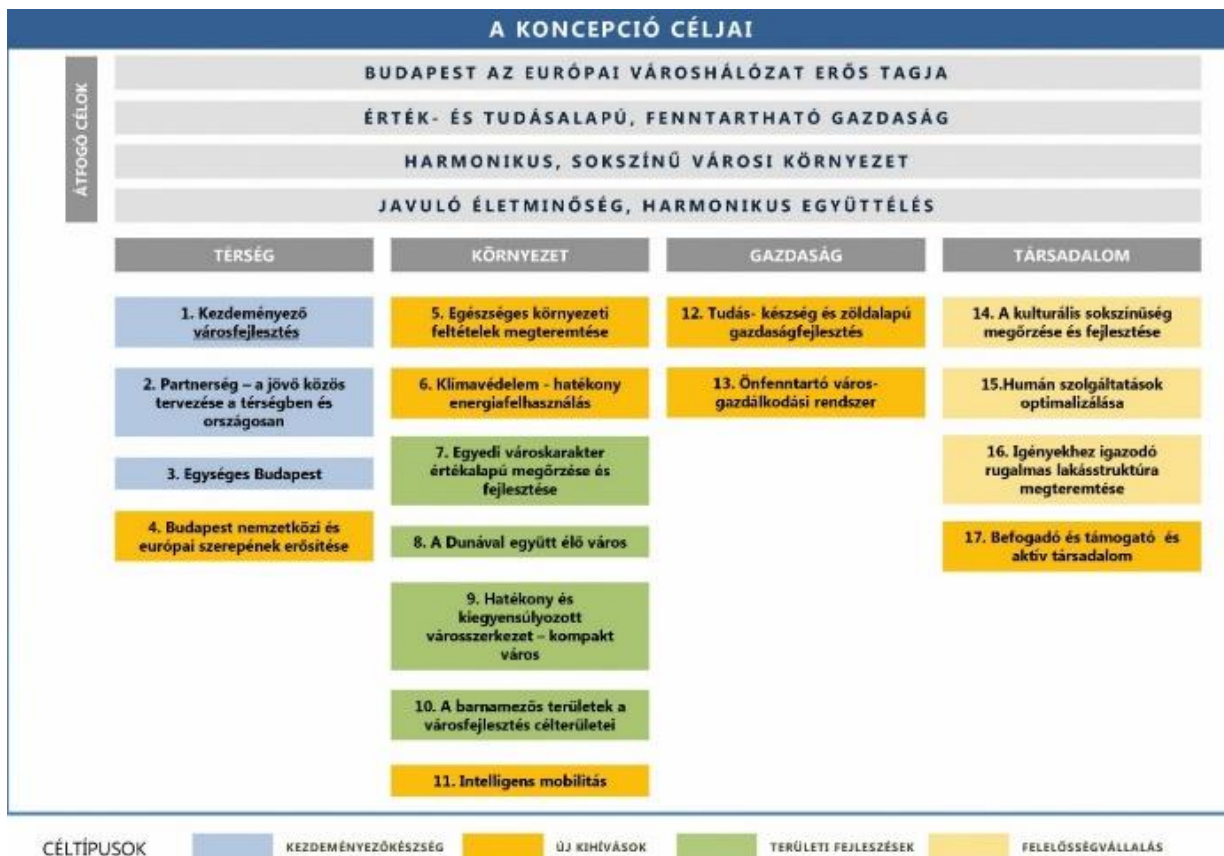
A KONCEPCIÓ CÉLJAI

ÁTFOGÓ CÉLOK

BUDAPEST AZ EURÓPAI VÁROSHÁLÓZAT ERŐS TAGJA

ÉRTÉK- ÉS TUDÁSALAPÚ, FENNTARTHATÓ GAZDASÁG

HARMONIKUS, SOKSZÍNŰ VÁROSI KÖRNYEZET

JAVULÓ ÉLETMINŐSÉG, HARMONIKUS EGYÜTTÉLÉS

TÉRSÉG

1. Kezdeményező városfejlesztés

2. Partnerség – a jövő közös tervezése a térségben és országosan

3. Egységes Budapest

4. Budapest nemzetközi és európai szerepének erősítése

KÖRNYEZET

5. Egészséges környezeti feltételek megteremtése

6. Klímavédelem - hatékony energiafelhasználás

7. Egyedi városkarakter értékalapú megőrzése és fejlesztése

8. A Dunával együtt élő város

9. Hatékony és kiegyensúlyozott városszerkezet – kompakt város

10. A barnamezős területek a városfejlesztés célterületei

11. Intelligens mobilitás

GAZDASÁG

12. Tudás- készség és zöldalapú gazdaságfejlesztés

13. Önfenntartó város-gazdálkodási rendszer

TÁRSADALOM

14. A kulturális sokszínűség megőrzése és fejlesztése

15.Humán szolgáltatások optimalizálása

16. Igényekhez igazodó rugalmas lakásstruktúra megteremtése

17. Befogadó és támogató és aktív társadalom

CÉLTÍPUSOK

KEZDEMÉNYEZŐKÉSZSÉG

ÚJ KIHÍVÁSOK

TERÜLETI FEJLESZTÉSEK

FELELŐSSÉGVÁLLALÁS